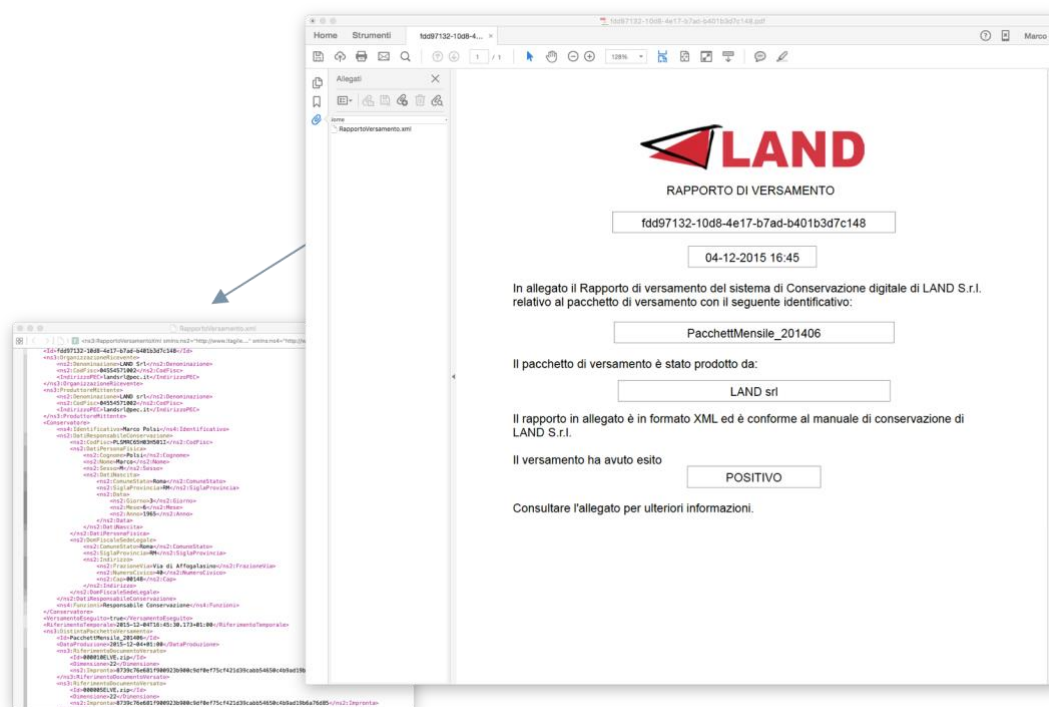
fdd97132-10d8-4e17-b7ad-b401b3d7c148.pdf

Home Strumenti fdd97132-10d8-4... ×

1 / 1 128%

Marco

Allegati

Nome
RapportoVersamento.xml

LAND

RAPPORTO DI VERSAMENTO

fdd97132-10d8-4e17-b7ad-b401b3d7c148

04-12-2015 16:45

In allegato il Rapporto di versamento del sistema di Conservazione digitale di LAND S.r.l. relativo al pacchetto di versamento con il seguente identificativo:

PacchettMensile_201406

Il pacchetto di versamento è stato prodotto da:

LAND srl

Il rapporto in allegato è in formato XML ed è conforme al manuale di conservazione di LAND S.r.l.

Il versamento ha avuto esito

POSITIVO

Consultare l'allegato per ulteriori informazioni.

RapportoVersamento.xml

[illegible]